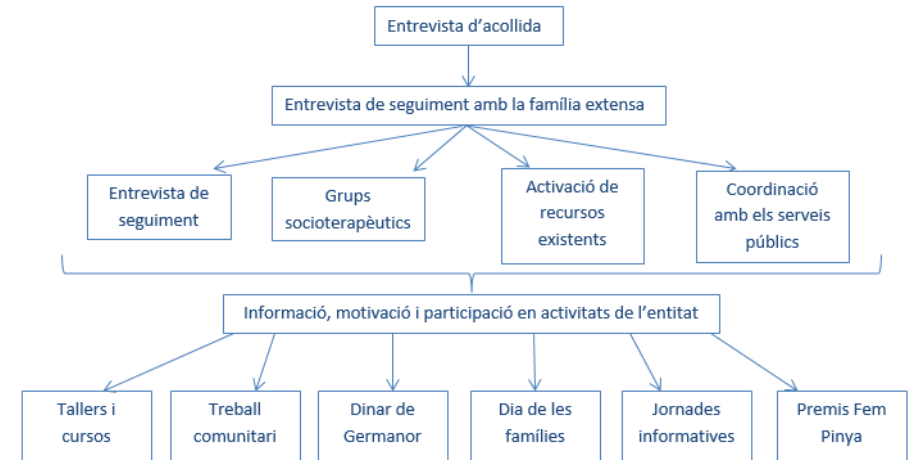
Entrevista d'acollida

Entrevista de seguiment amb la família extensa

Entrevista de seguiment

Grups socioterapèutics

Activació de recursos existents

Coordinació amb els serveis públics

Informació, motivació i participació en activitats de l'entitat

Tallers i cursos

Treball comunitari

Dinar de Germanor

Dia de les famílies

Jornades informatives

Premis Fem Pinya